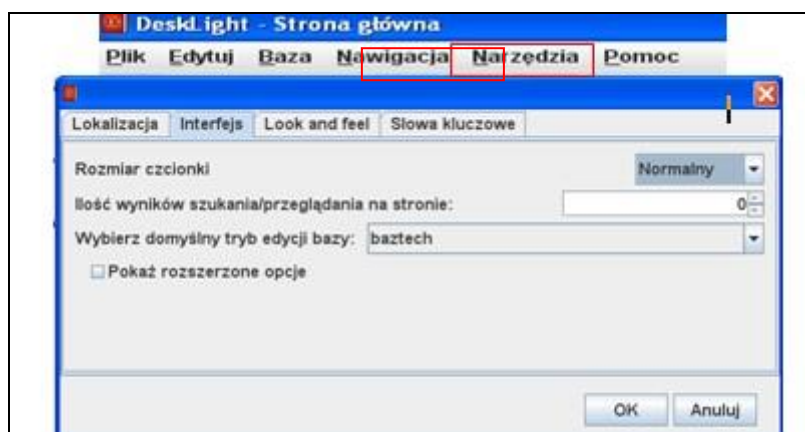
DeskLight - Strona główna

Plik Edytuj Baza Nawigacja Narzędzia Pomoc

Lokalizacja Interfejs Look and feel Słowa kluczowe

Rozmiar czcionki Normalny

Ilość wyników szukania/przeglądania na stronie: 0

Wybierz domyślny tryb edycji bazy: baztech

Pokaż rozszerzone opcje

OK Anuluj